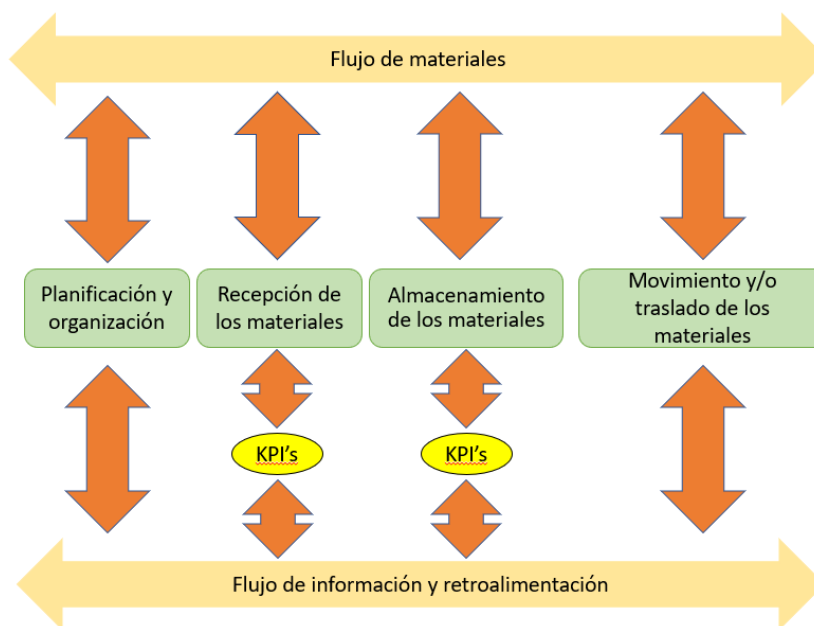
Flujo de materiales

Planificación y organización

Recepción de los materiales

Almacenamiento de los materiales

Movimiento y/o traslado de los materiales

KPI's

KPI's

Flujo de información y retroalimentación